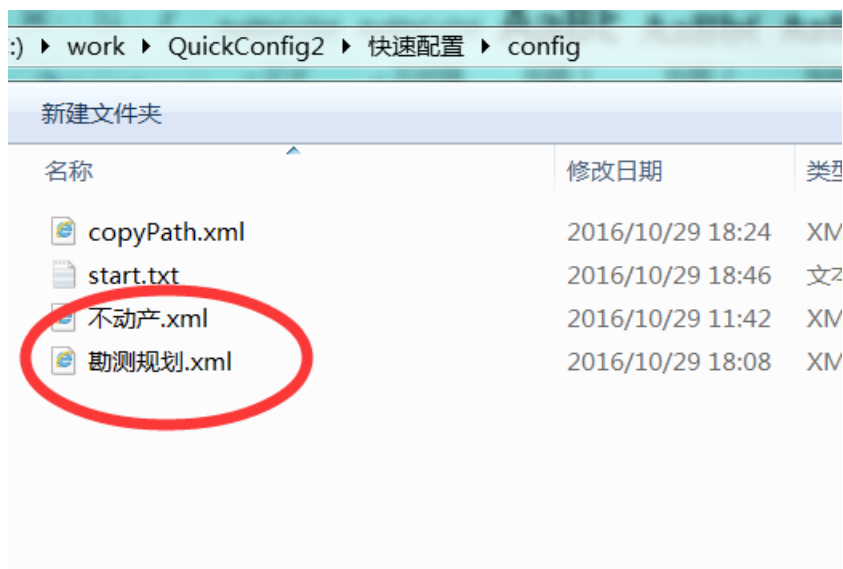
:) ▸ work ▸ QuickConfig2 ▸ 快速配置 ▸ config

新建文件夹

| 名称 | 修改日期 | 类型 |
|---|---|---|
| copyPath.xml | 2016/10/29 18:24 | XM |
| start.txt | 2016/10/29 18:46 | 文本 |
| 不动产.xml | 2016/10/29 11:42 | XM |
| 勘测规划.xml | 2016/10/29 18:08 | XM |